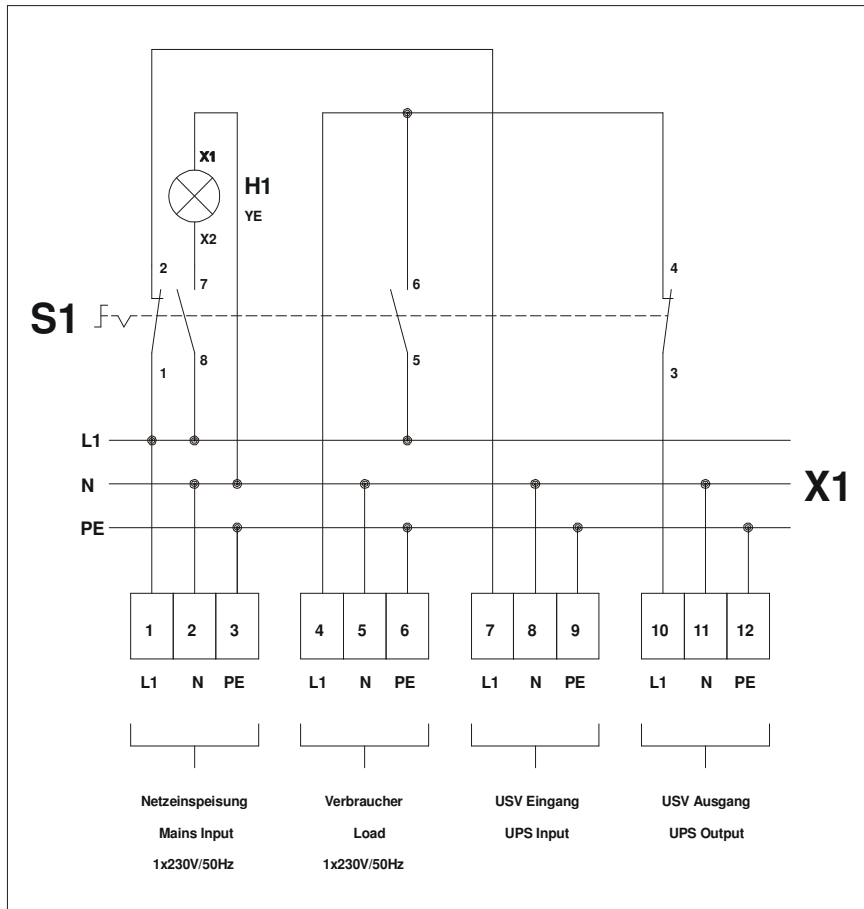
X1
H1
YE
X2
2
7
6
4
S1
1
8
5
3
L1
N
X1
PE

| 1 | 2 | 3 |
|---|---|---|
| L1 | N | PE |

| 4 | 5 | 6 |
|---|---|---|
| L1 | N | PE |

| 7 | 8 | 9 |
|---|---|---|
| L1 | N | PE |

| 10 | 11 | 12 |
|---|---|---|
| L1 | N | PE |

Netzeinspeisung
Mains Input
1x230V/50Hz

Verbraucher
Load
1x230V/50Hz

USV Eingang
UPS Input

USV Ausgang
UPS Output